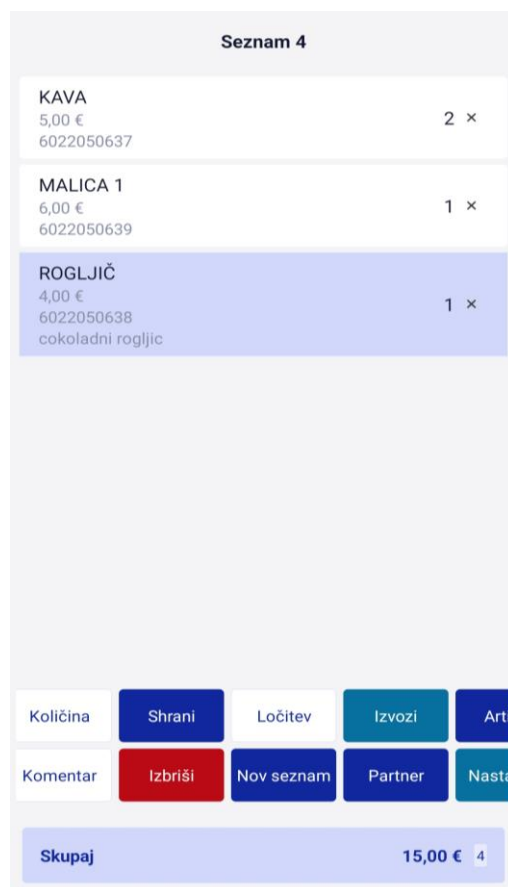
Seznam 4

KAVA
5,00 €
6022050637
2 ×

MALICA 1
6,00 €
6022050639
1 ×

ROGLJIČ
4,00 €
6022050638
cokoladni rogljic
1 ×

Količina
Shrani
Ločitev
Izvozi
Art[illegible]
Komentar
Izbriši
Nov seznam
Partner
Nast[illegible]

Skupaj
15,00 €
4